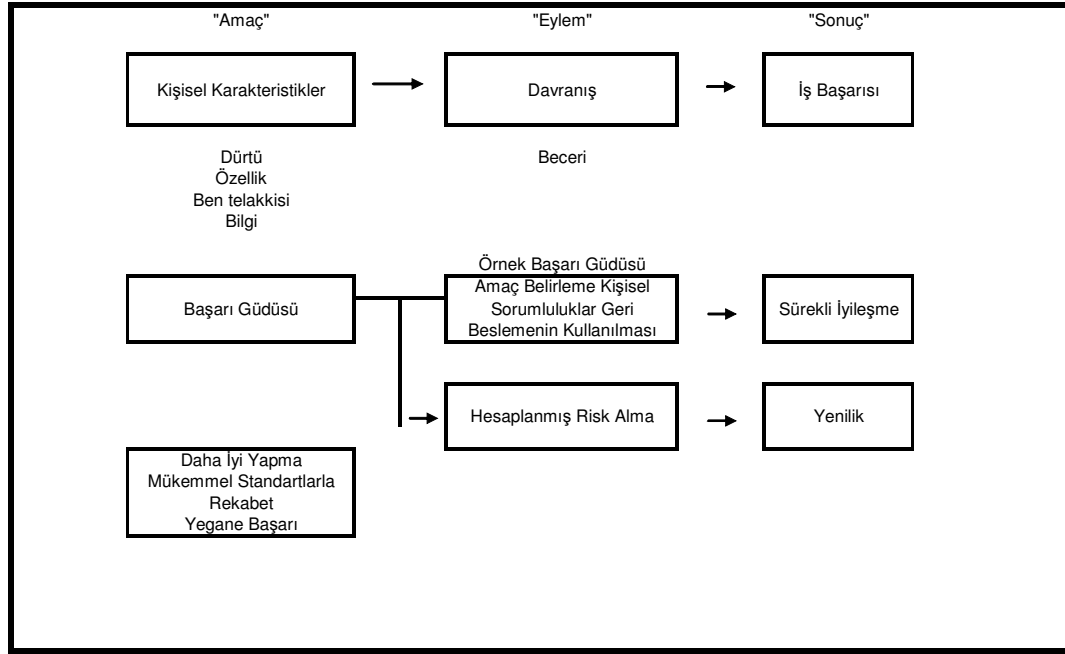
"Amaç"

"Eylem"

"Sonuç"

Kişisel Karakteristikler

Davranış

İş Başarısı

Dürtü
Özellik
Ben telakkisi
Bilgi

Beceri

Başarı Güdüsü

Örnek Başarı Güdüsü
Amaç Belirleme Kişisel Sorumluluklar Geri Beslemenin Kullanılması

Sürekli İyileşme

Hesaplanmış Risk Alma

Yenilik

Daha İyi Yapma
Mükemmel Standartlarla Rekabet
Yegane Başarı